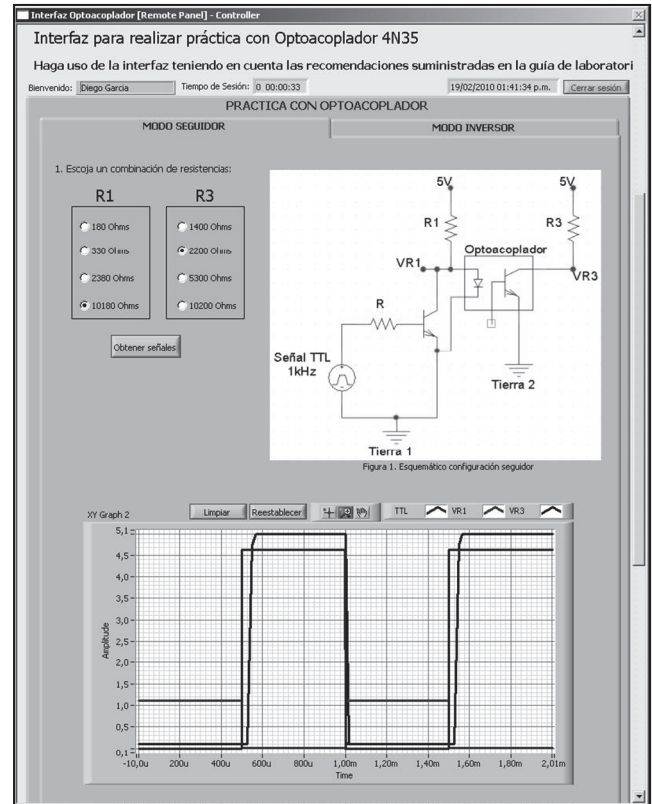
Interfaz Optoacoplador [Remote Panel] - Controller

Interfaz para realizar práctica con Optoacoplador 4N35

Haga uso de la interfaz teniendo en cuenta las recomendaciones suministradas en la guía de laboratori

Bienvenido: Diego Garcia Tiempo de Sesión: 0 00:00:33 19/02/2010 01:41:34 p.m. Cerrar sesión

PRACTICA CON OPTOACOPLADOR

MODO SEGUIDOR | MODO INVERSOR

1. Escoja un combinación de resistencias:

R1
180 Ohms
330 Ohms
2380 Ohms
10180 Ohms

R3
1400 Ohms
2200 Ohms
5300 Ohms
10200 Ohms

Obtener señales

5V
R1
5V
R3
VR1
Optoacoplador
VR3
R
Señal TTL 1kHz
Tierra 2
Tierra 1

Figura 1. Esquemático configuración seguidor

XY Graph 2 Limpiar Reestablecer TTL VR1 VR3

Amplitude
5,1
4,5
4,0
3,5
3,0
2,5
2,0
1,5
1,0
0,5
0,1
-10,0u 200u 400u 600u 800u 1,00m 1,20m 1,40m 1,60m 1,80m 2,01m
Time